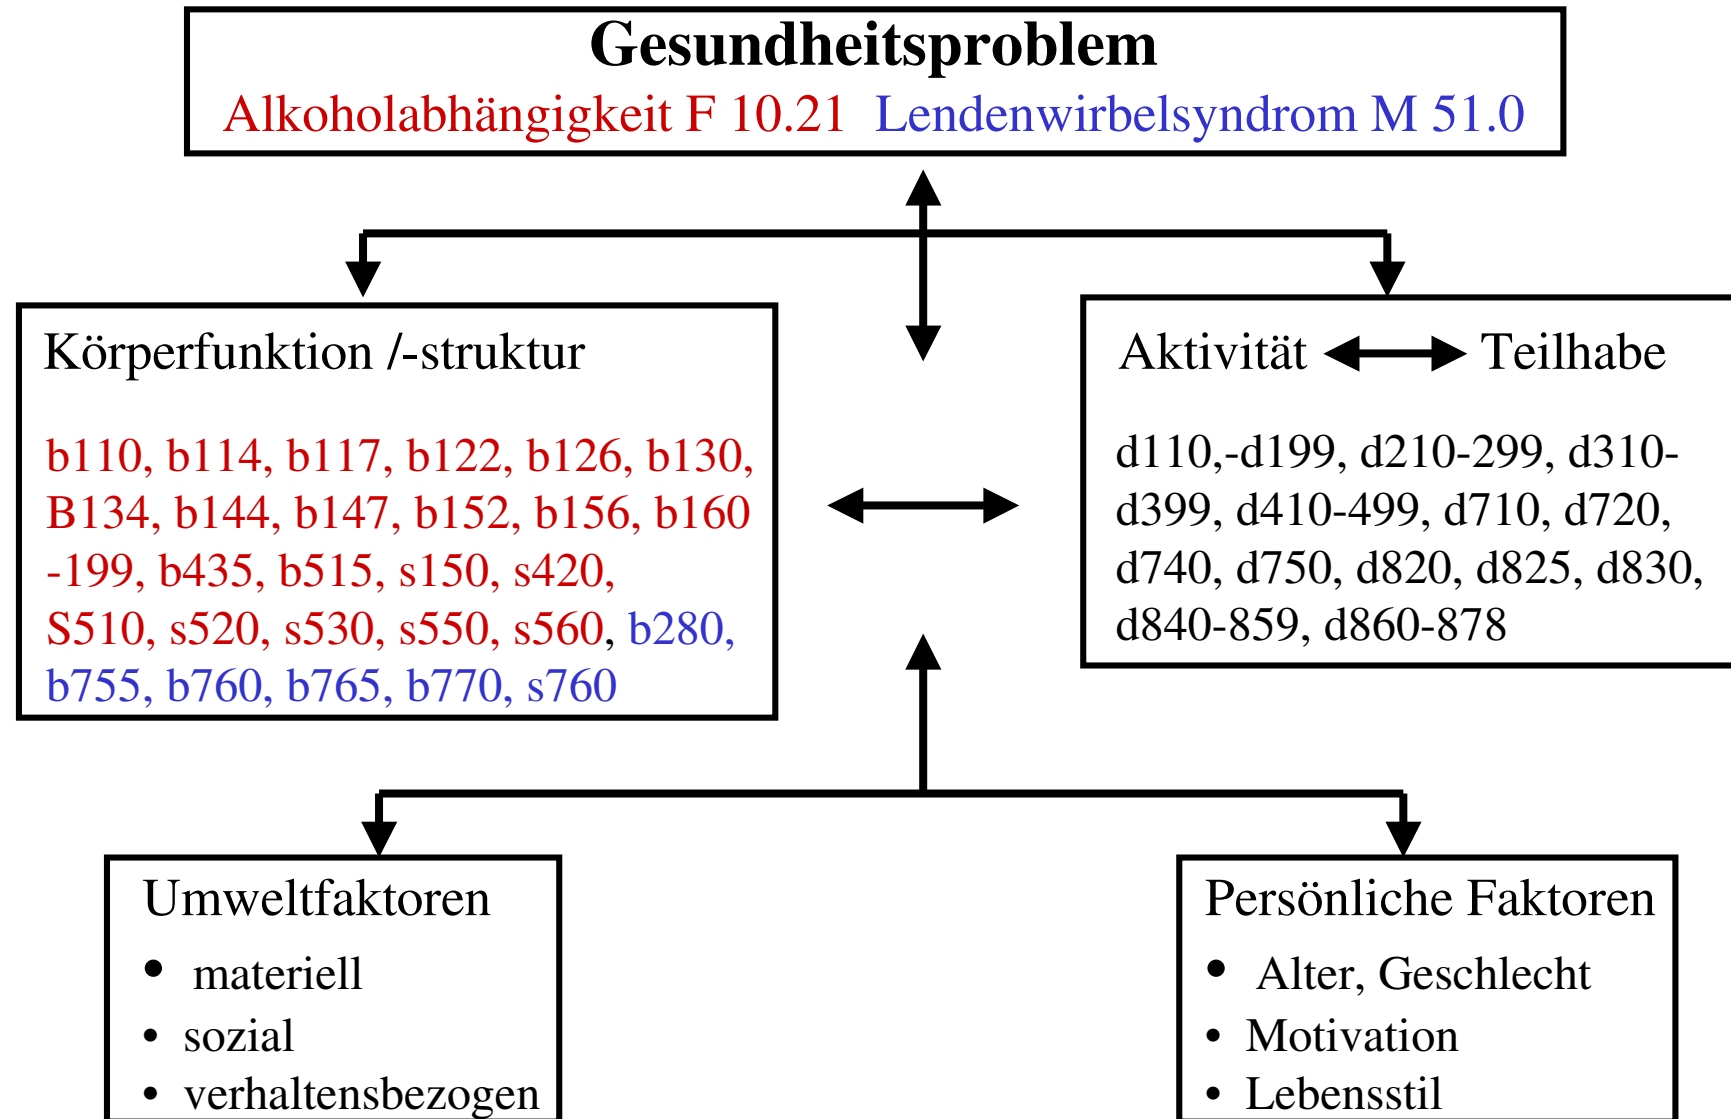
Gesundheitsproblem

Alkoholabhängigkeit F 10.21 Lendenwirbelsyndrom M 51.0

Körperfunktion /-struktur

b110, b114, b117, b122, b126, b130, B134, b144, b147, b152, b156, b160 -199, b435, b515, s150, s420, S510, s520, s530, s550, s560, b280, b755, b760, b765, b770, s760

Aktivität Teilhabe

d110,-d199, d210-299, d310-d399, d410-499, d710, d720, d740, d750, d820, d825, d830, d840-859, d860-878

Umweltfaktoren

- materiell
- sozial
- verhaltensbezogen

Persönliche Faktoren

- Alter, Geschlecht
- Motivation
- Lebensstil